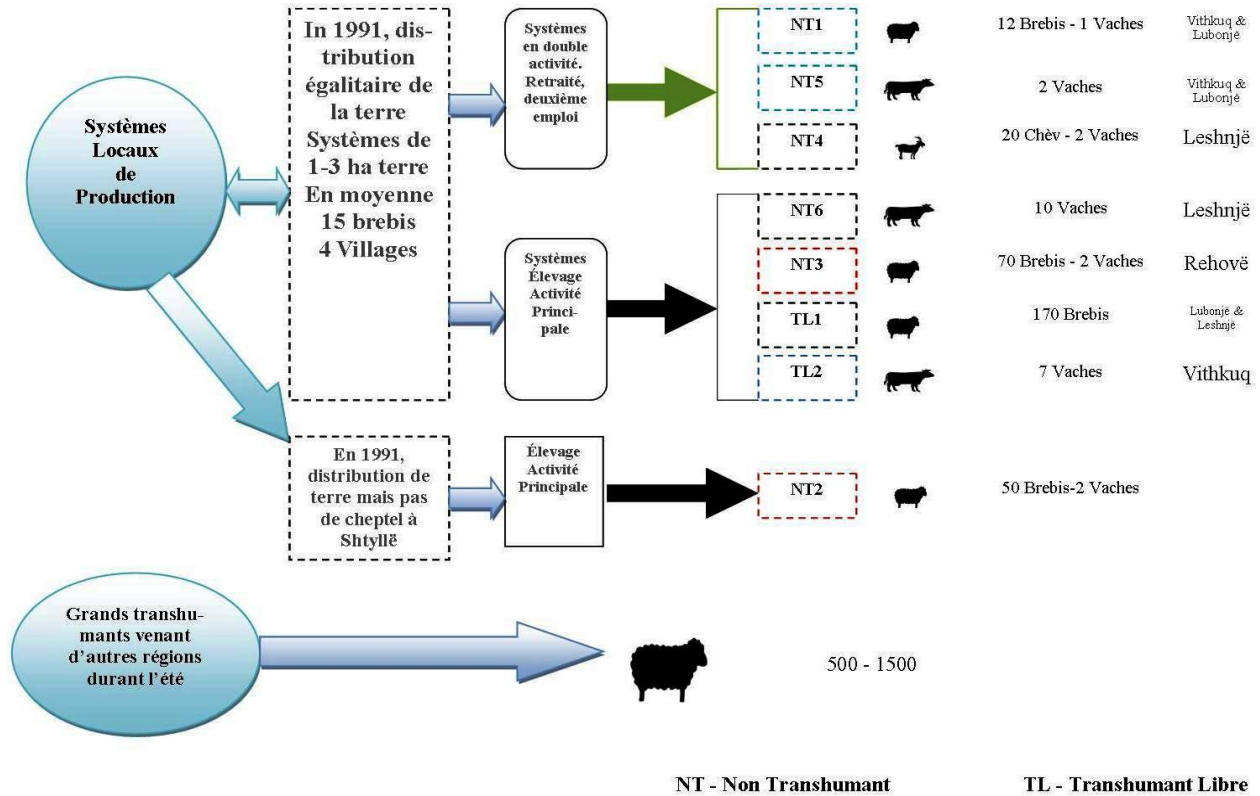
Systèmes Locaux de Production

In 1991, distribution égalitaire de la terre Systèmes de 1-3 ha terre En moyenne 15 brebis 4 Villages

Systèmes en double activité. Retraité, deuxième emploi

NT1 12 Brebis - 1 Vaches Vithkuq & Lubonjë

NT5 2 Vaches Vithkuq & Lubonjë

NT4 20 Chèv - 2 Vaches Leshnjë

NT6 10 Vaches Leshnjë

Systèmes Élevage Activité Principale

NT3 70 Brebis - 2 Vaches Rehovë

TL1 170 Brebis Lubonjë & Leshnjë

TL2 7 Vaches Vithkuq

En 1991, distribution de terre mais pas de cheptel à Shtyllë

Élevage Activité Principale

NT2 50 Brebis-2 Vaches

Grands transhumants venant d'autres régions durant l'été

500 - 1500

NT - Non Transhumant

TL - Transhumant Libre